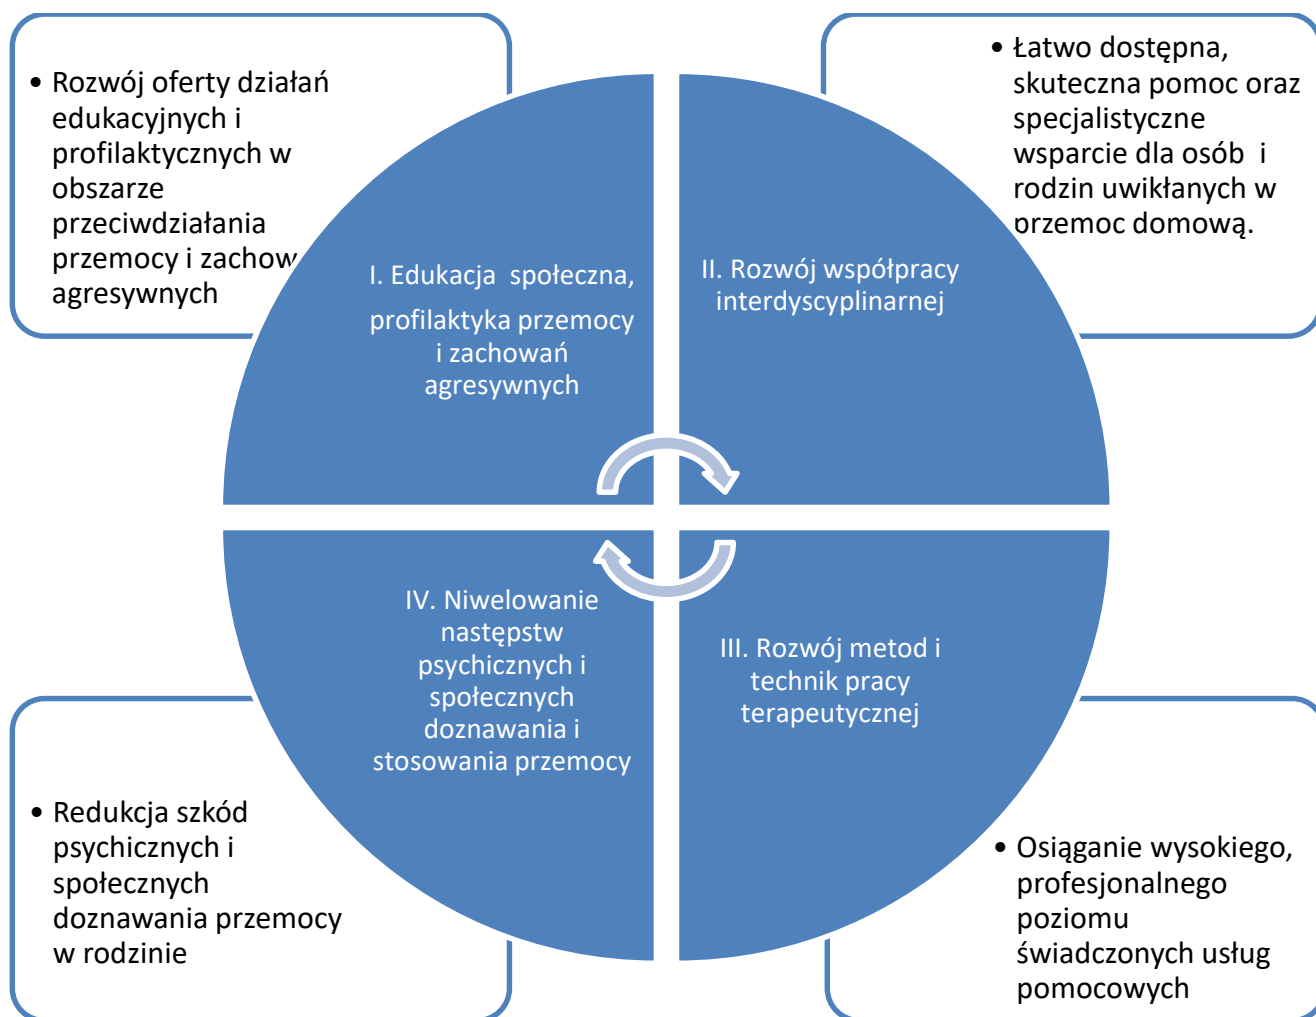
• Rozwój oferty działań edukacyjnych i profilaktycznych w obszarze przeciwdziałania przemocy i zachow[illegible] agresywnych

• Łatwo dostępna, skuteczna pomoc oraz specjalistyczne wsparcie dla osób i rodzin uwikłanych w przemoc domową.

I. Edukacja społeczna, profilaktyka przemocy i zachowań agresywnych

II. Rozwój współpracy interdyscyplinarnej

IV. Niwelowanie następstw psychicznych i społecznych doznawania i stosowania przemocy

III. Rozwój metod i technik pracy terapeutycznej

• Redukcja szkód psychicznych i społecznych doznawania przemocy w rodzinie

• Osiąganie wysokiego, profesjonalnego poziomu świadczonych usług pomocowych